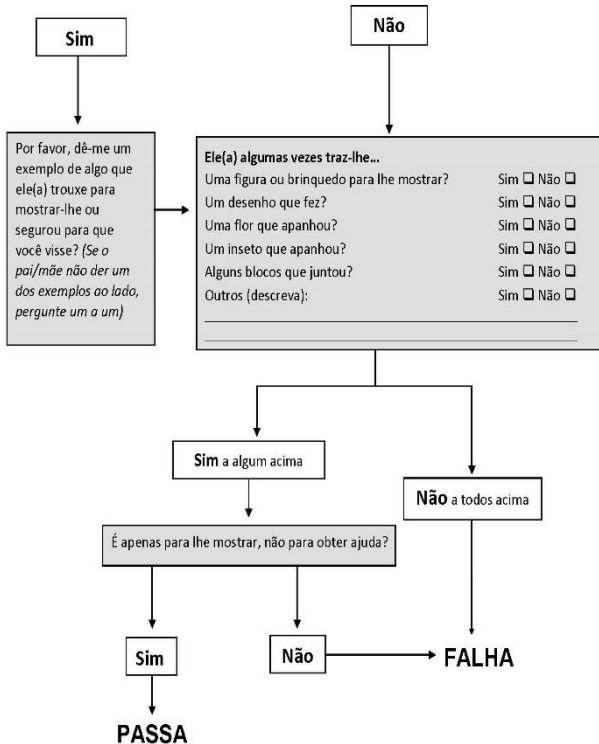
Sim

Não

Por favor, dê-me um exemplo de algo que ele(a) trouxe para mostrar-lhe ou segurou para que você visse? *(Se o pai/mãe não der um dos exemplos ao lado, pergunte um a um)*

**Ele(a) algumas vezes traz-lhe...**

| | |
|---|---|
| Uma figura ou brinquedo para lhe mostrar? | Sim ☐ Não ☐ |
| Um desenho que fez? | Sim ☐ Não ☐ |
| Uma flor que apanhou? | Sim ☐ Não ☐ |
| Um inseto que apanhou? | Sim ☐ Não ☐ |
| Alguns blocos que juntou? | Sim ☐ Não ☐ |
| Outros (descreva): | Sim ☐ Não ☐ |

**Sim** a algum acima

**Não** a todos acima

É apenas para lhe mostrar, não para obter ajuda?

Sim

Não

FALHA

PASSA